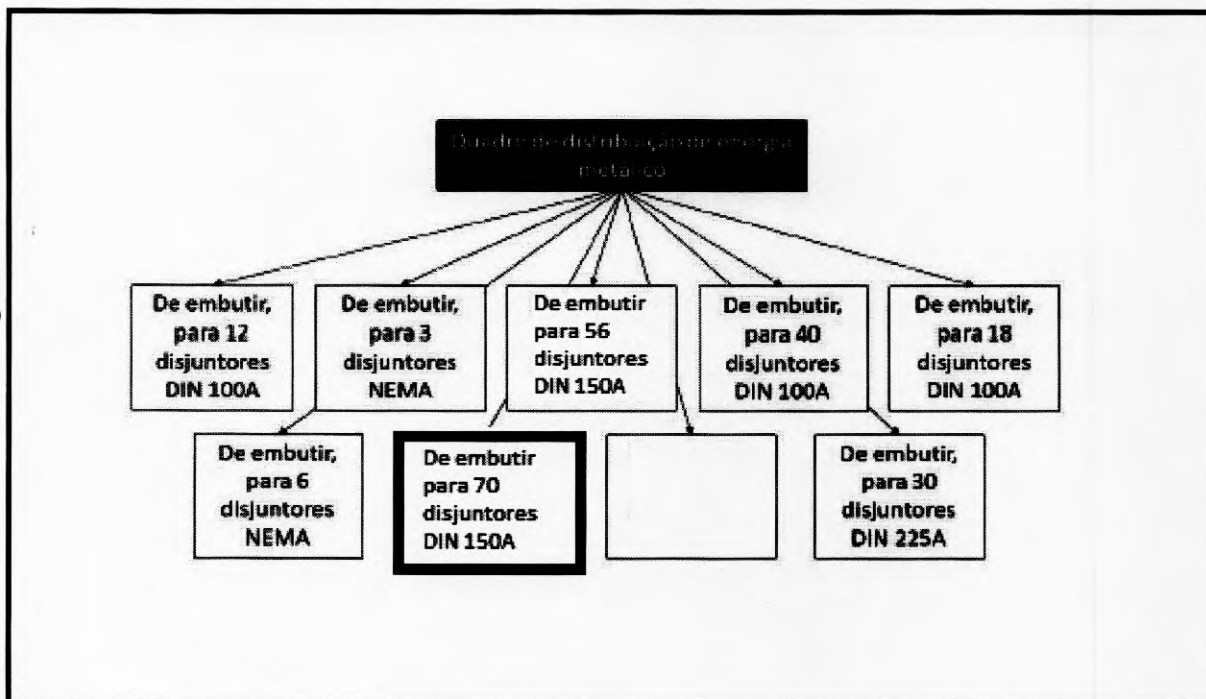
Quadro de distribuição de energia metálico

De embutir, para 12 disjuntores DIN 100A

De embutir, para 3 disjuntores NEMA

De embutir para 56 disjuntores DIN 150A

De embutir, para 40 disjuntores DIN 100A

De embutir, para 18 disjuntores DIN 100A

De embutir, para 6 disjuntores NEMA

De embutir para 70 disjuntores DIN 150A

De embutir, para 30 disjuntores DIN 225A